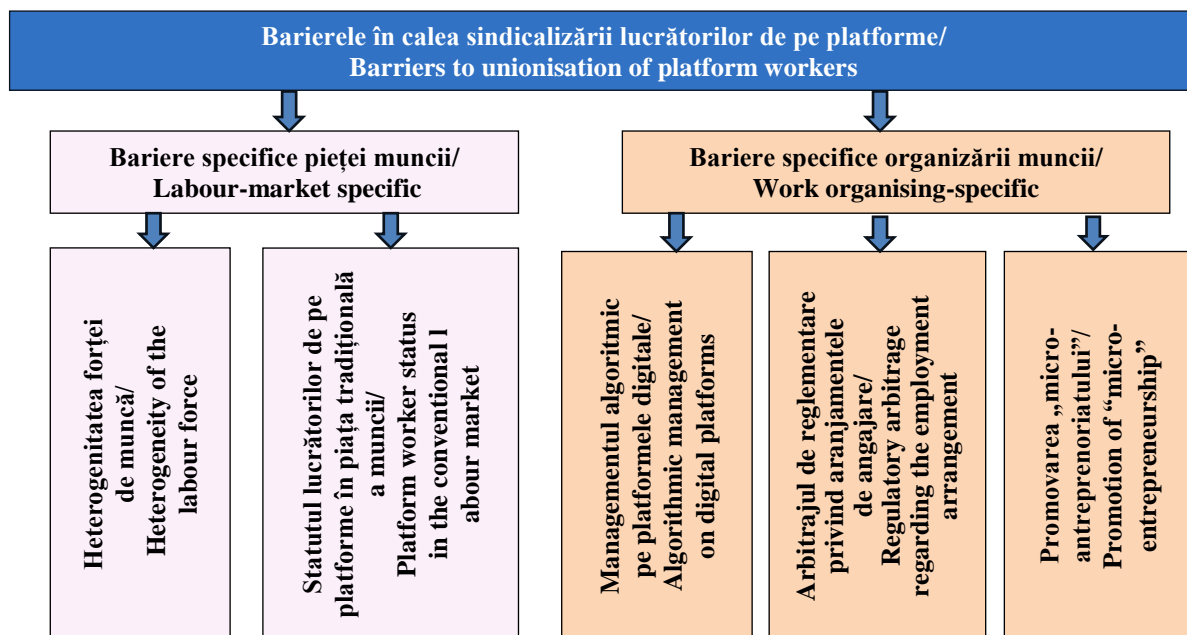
Barierele în calea sindicalizării lucrătorilor de pe platforme/
Barriers to unionisation of platform workers

Bariere specifice pieței muncii/
Labour-market specific

Bariere specifice organizării muncii/
Work organising-specific

Heterogenitatea forței de muncă/
Heterogeneity of the labour force

Statutul lucrătorilor de pe platforme în piața tradițională a muncii/
Platform worker status in the conventional l abour market

Managementul algoritmic pe platformele digitale/
Algorithmic management on digital platforms

Arbitrajul de reglementare privind aranjamentele de angajare/
Regulatory arbitrage regarding the employment arrangement

Promovarea „micro-antreprenoriatului"/
Promotion of "micro-entrepreneurship"